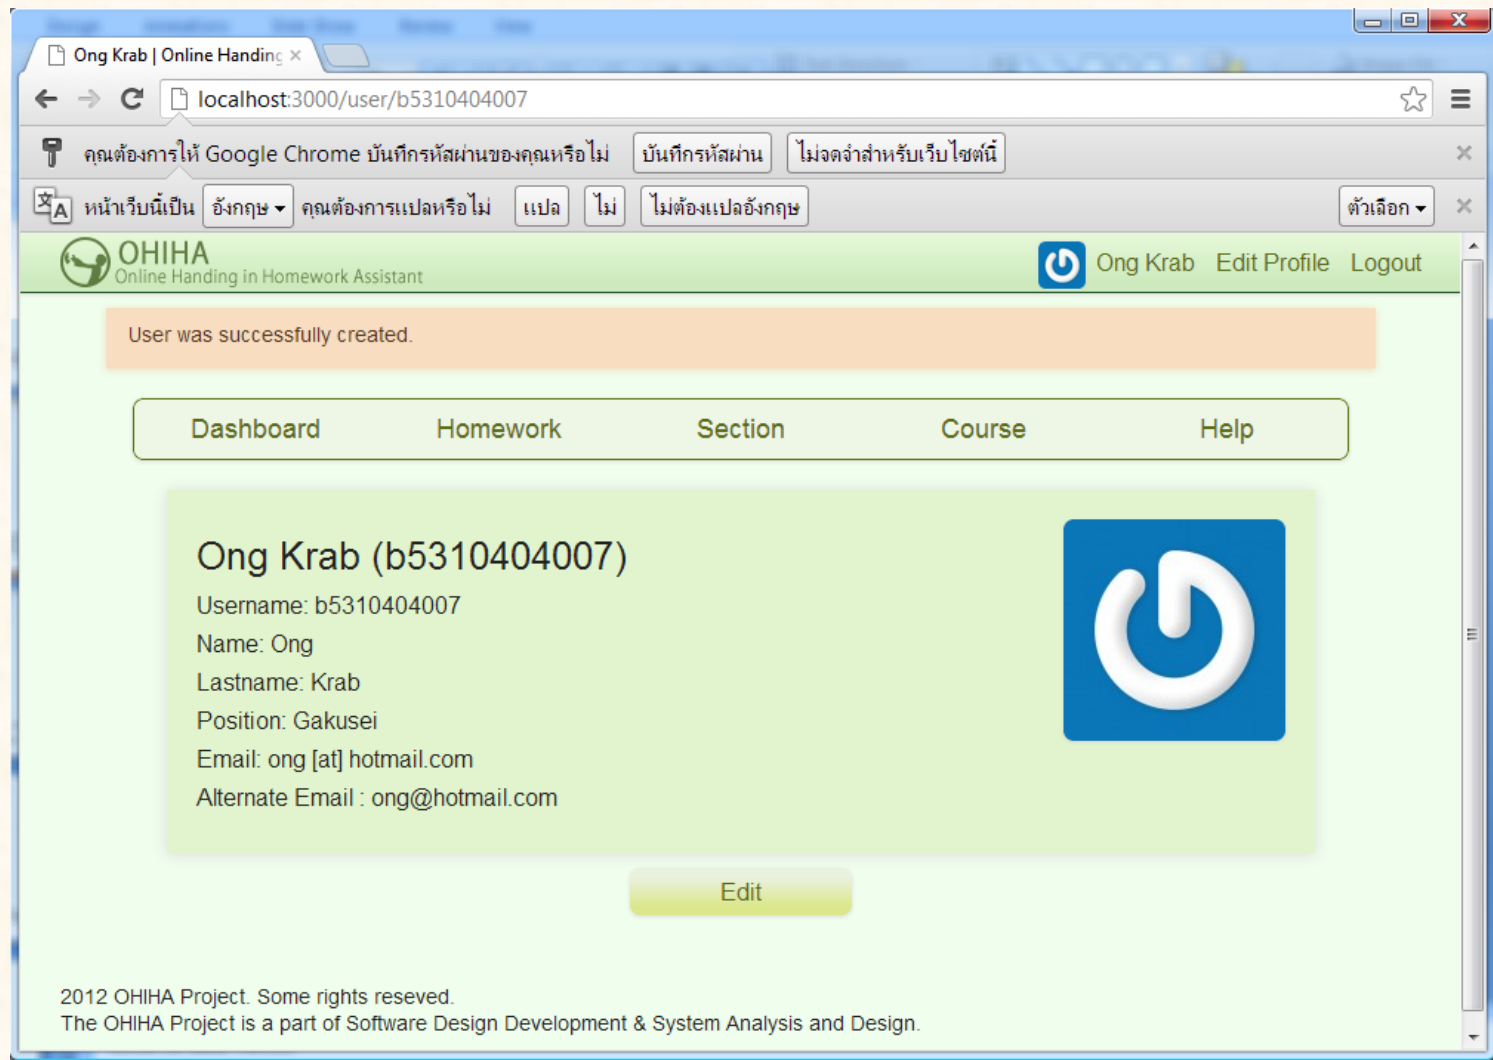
Ong Krab | Online Handing ×

localhost:3000/user/b5310404007

คุณต้องการให้ Google Chrome บันทึกรหัสผ่านของคุณหรือไม่ บันทึกรหัสผ่าน ไม่จดจำสำหรับเว็บไซต์นี้ ×

หน้าเว็บนี้เป็น อังกฤษ คุณต้องการแปลหรือไม่ แปล ไม่ ไม่ต้องแปลอังกฤษ ตัวเลือก ×

OHIHA
Online Handing in Homework Assistant

Ong Krab Edit Profile Logout

User was successfully created.

Dashboard Homework Section Course Help

Ong Krab (b5310404007)

Username: b5310404007

Name: Ong

Lastname: Krab

Position: Gakusei

Email: ong [at] hotmail.com

Alternate Email : ong@hotmail.com

Edit

2012 OHIHA Project. Some rights reseved.
The OHIHA Project is a part of Software Design Development & System Analysis and Design.